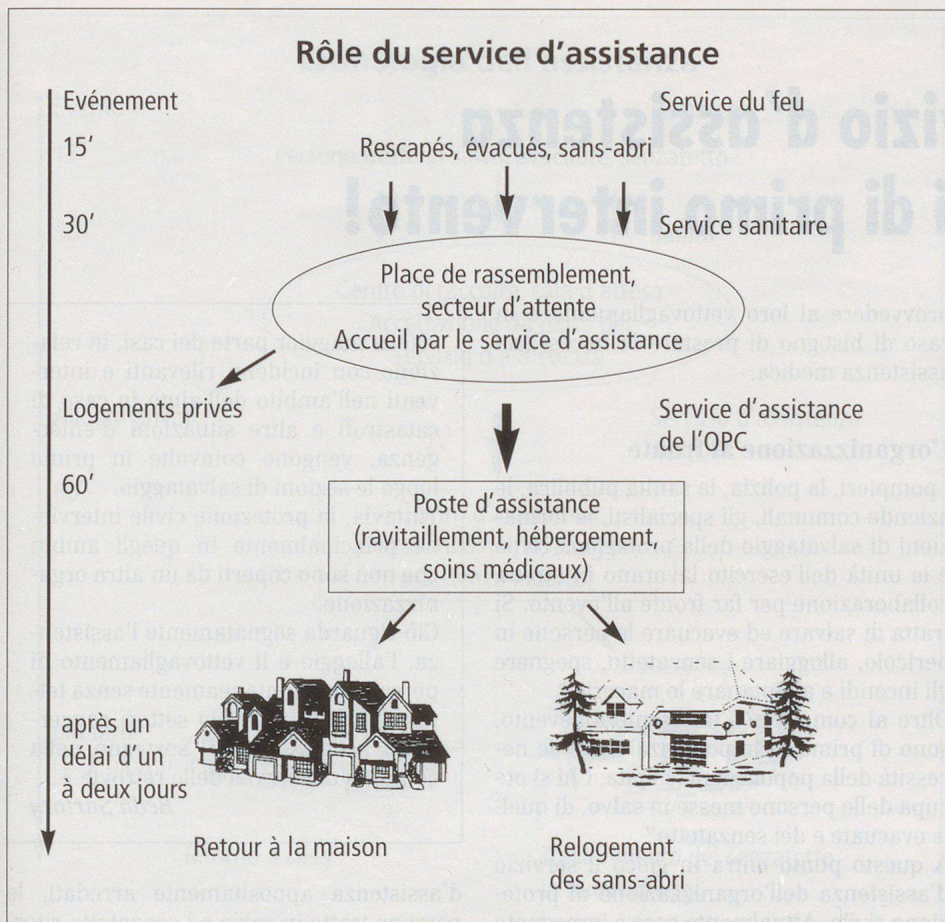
Rôle du service d'assistance

Evénement

Service du feu

15'

Rescapés, évacués, sans-abri

30'

Service sanitaire

Place de rassemblement, secteur d'attente

Accueil par le service d'assistance

Logements privés

Service d'assistance de l'OPC

60'

Poste d'assistance (ravitaillement, hébergement, soins médicaux)

après un délai d'un à deux jours

Retour à la maison

Relogement des sans-abri